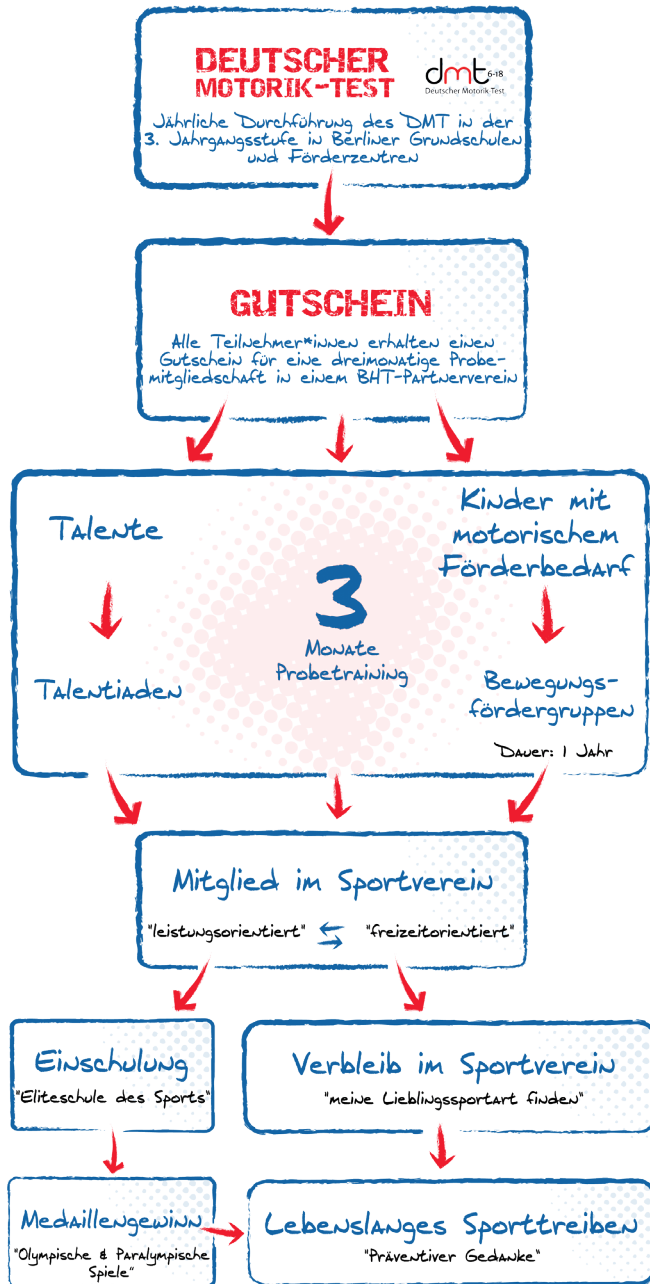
DEUTSCHER MOTORIK-TEST

dmt 6-18 Deutscher Motorik Test

Jährliche Durchführung des DMT in der 3. Jahrgangsstufe in Berliner Grundschulen und Förderzentren

GUTSCHEIN

Alle Teilnehmer*innen erhalten einen Gutschein für eine dreimonatige Probemitgliedschaft in einem BHT-Partnerverein

Talente

Talentiaden

3

Monate Probetraining

Kinder mit motorischem Förderbedarf

Bewegungsfördergruppen

Dauer: 1 Jahr

Mitglied im Sportverein

"leistungsorientiert" "freizeitorientiert"

Einschulung

"Eliteschule des Sports"

Verbleib im Sportverein

"meine Lieblingssportart finden"

Medaillengewinn

"Olympische & Paralympische Spiele"

Lebenslanges Sporttreiben

"Präventiver Gedanke"